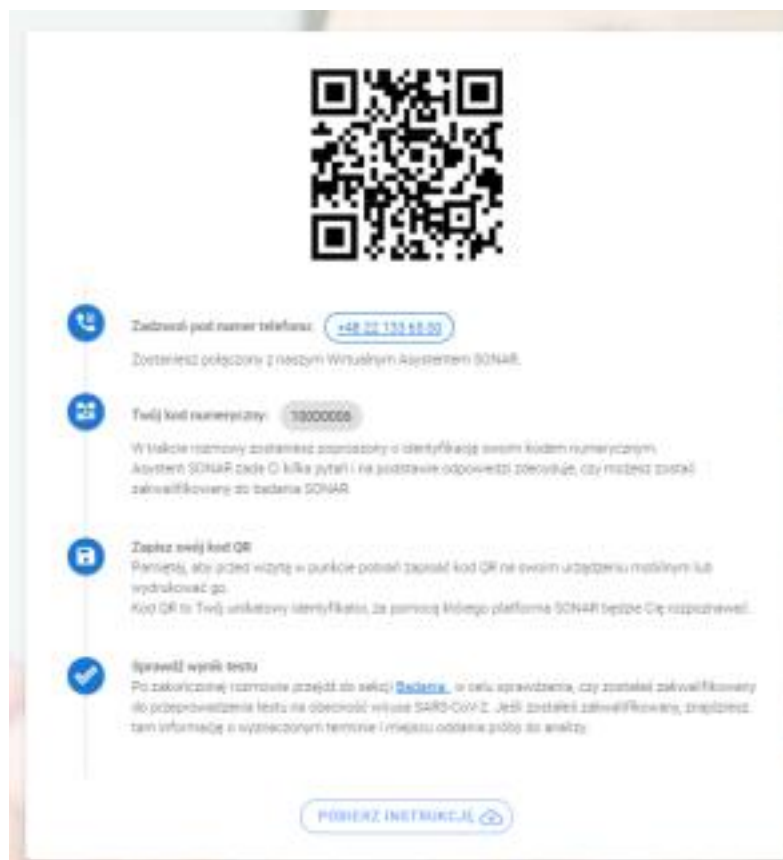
Zadzwoń pod numer telefonu: +48 22 133 65 00

Zostaniesz połączony z naszym Wirtualnym Asystentem SONAR.

Twój kod numeryczny: 10000006

W trakcie rozmowy zostaniesz poproszony o identyfikację swoim kodem numerycznym. Asystent SONAR zada Ci kilka pytań i na podstawie odpowiedzi zdecyduje, czy możesz zostać zakwalifikowany do badania SONAR.

Zapisz swój kod QR

Pamiętaj, aby przed wizytą w punkcie pobrać zapisać kod QR na swoim urządzeniu mobilnym lub wydrukować go.
Kod QR to Twój unikatowy identyfikator, za pomocą którego platforma SONAR będzie Cię rozpoznawać.

Sprawdź wynik testu

Po zakończonej rozmowie przejdź do sekcji Badania w celu sprawdzenia, czy zostałeś zakwalifikowany do przeprowadzenia testu na obecność wirusa SARS-CoV-2. Jeśli zostałeś zakwalifikowany, znajdziesz tam informację o wyznaczonym terminie i miejscu oddania próby do analizy.

POBIERZ INSTRUKCJĘ